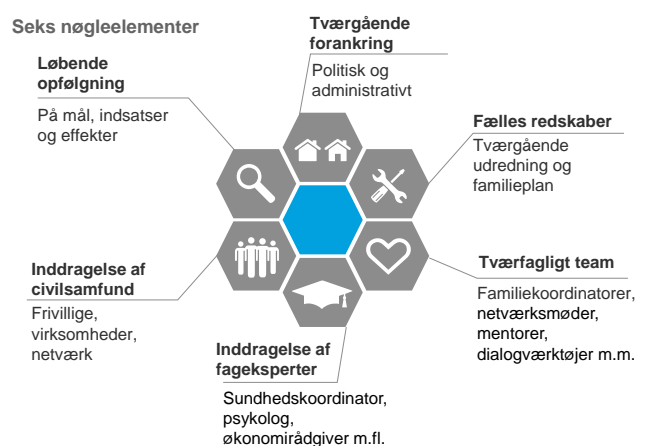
Seks nøgleelementer

Tværgående forankring

Politisk og administrativt

Løbende opfølgning

På mål, indsatser og effekter

Fælles redskaber

Tværgående udredning og familieplan

Inddragelse af civilsamfund

Frivillige, virksomheder, netværk

Tværfagligt team

Familiekoordinatorer, netværksmøder, mentorer, dialogværktøjer m.m.

Inddragelse af fageksperter

Sundhedskoordinator, psykolog, økonomirådgiver m.fl.